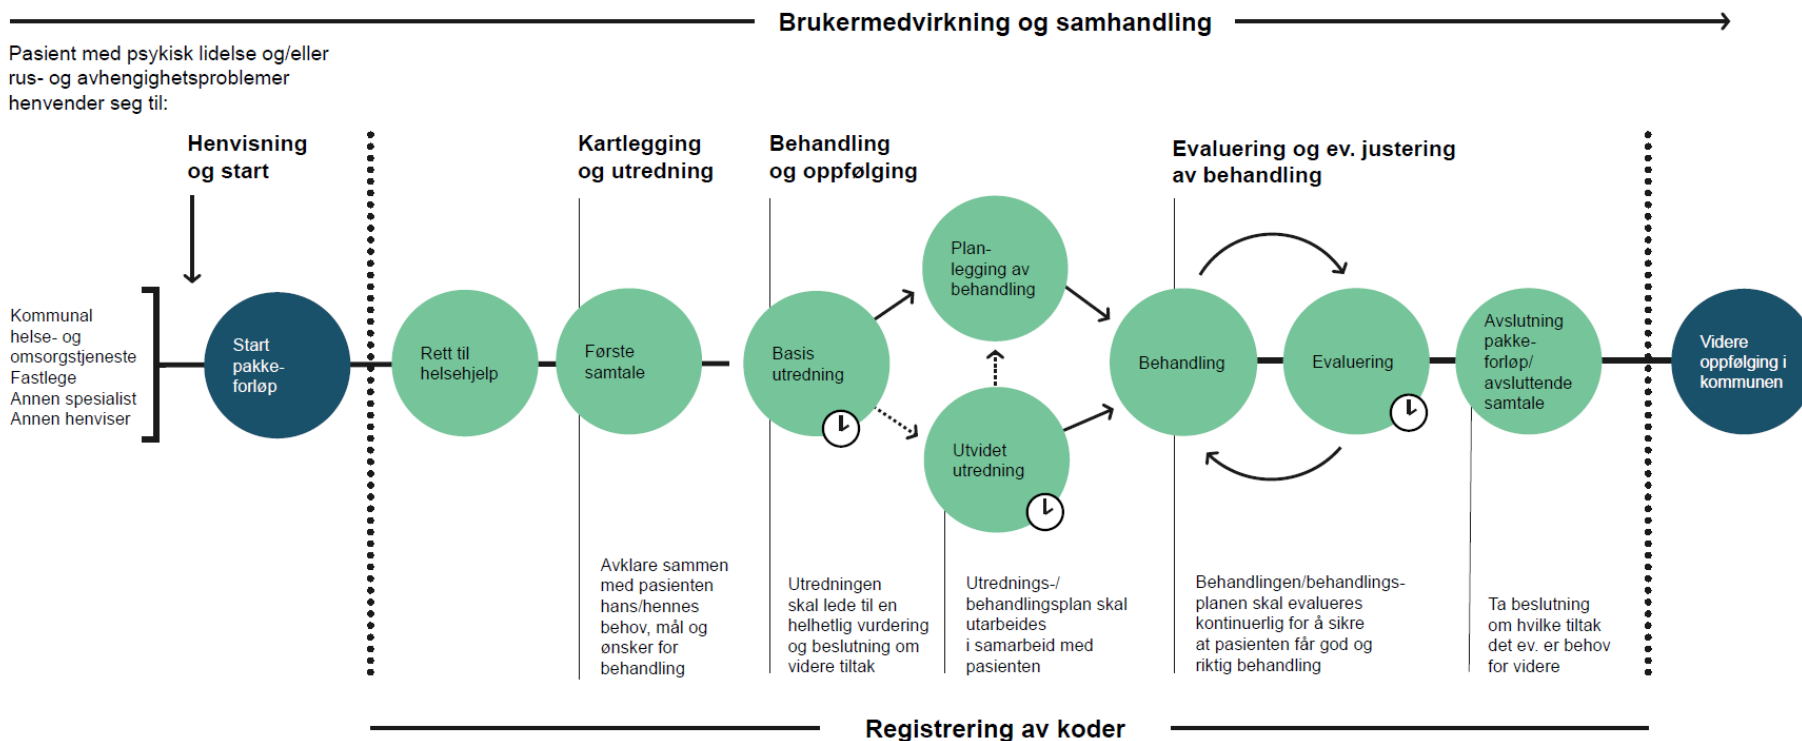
Brukermedvirkning og samhandling

Pasient med psykisk lidelse og/eller rus- og avhengighetsproblemer henvender seg til:

Henvisning og start

Kartlegging og utredning

Behandling og oppfølging

Evaluering og ev. justering av behandling

Kommunal helse- og omsorgstjeneste
Fastlege
Annen spesialist
Annen henviser

Start pakkeforløp

Rett til helsehjelp

Første samtale

Basis utredning

Planlegging av behandling

Utvidet utredning

Behandling

Evaluering

Avslutning pakkeforløp/ avsluttende samtale

Videre oppfølging i kommunen

Avklare sammen med pasienten hans/hennes behov, mål og ønsker for behandling

Utredningen skal lede til en helhetlig vurdering og beslutning om videre tiltak

Utrednings-/ behandlingsplan skal utarbeides i samarbeid med pasienten

Behandlingen/behandlingsplanen skal evalueres kontinuerlig for å sikre at pasienten får god og riktig behandling

Ta beslutning om hvilke tiltak det ev. er behov for videre

Registrering av koder